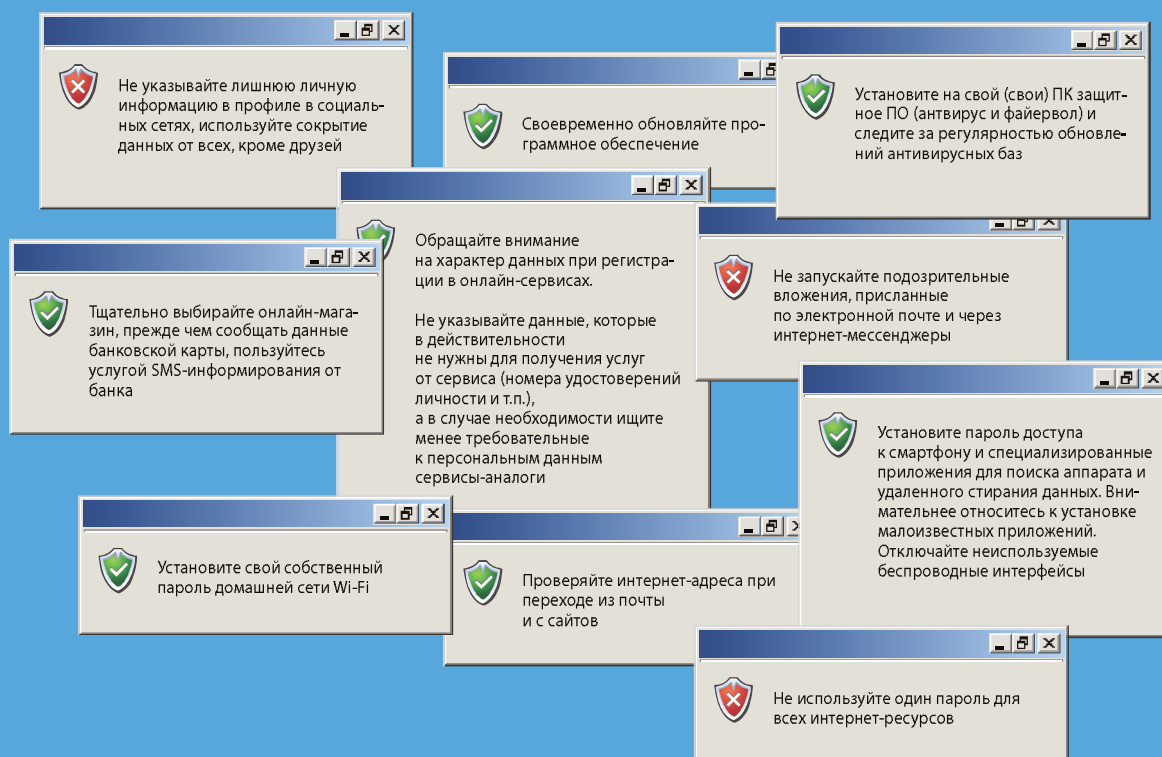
Не указывайте лишнюю личную информацию в профиле в социальных сетях, используйте сокрытие данных от всех, кроме друзей

Своевременно обновляйте программное обеспечение

Установите на свой (свои) ПК защитное ПО (антивирус и файервол) и следите за регулярностью обновлений антивирусных баз

Обращайте внимание на характер данных при регистрации в онлайн-сервисах.

Не указывайте данные, которые в действительности не нужны для получения услуг от сервиса (номера удостоверений личности и т.п.), а в случае необходимости ищите менее требовательные к персональным данным сервисы-аналоги

Тщательно выбирайте онлайн-магазин, прежде чем сообщать данные банковской карты, пользуйтесь услугой SMS-информирования от банка

Не запускайте подозрительные вложения, присланные по электронной почте и через интернет-мессенджеры

Установите пароль доступа к смартфону и специализированные приложения для поиска аппарата и удаленного стирания данных. Внимательнее относитесь к установке малоизвестных приложений. Отключайте неиспользуемые беспроводные интерфейсы

Установите свой собственный пароль домашней сети Wi-Fi

Проверяйте интернет-адреса при переходе из почты и с сайтов

Не используйте один пароль для всех интернет-ресурсов